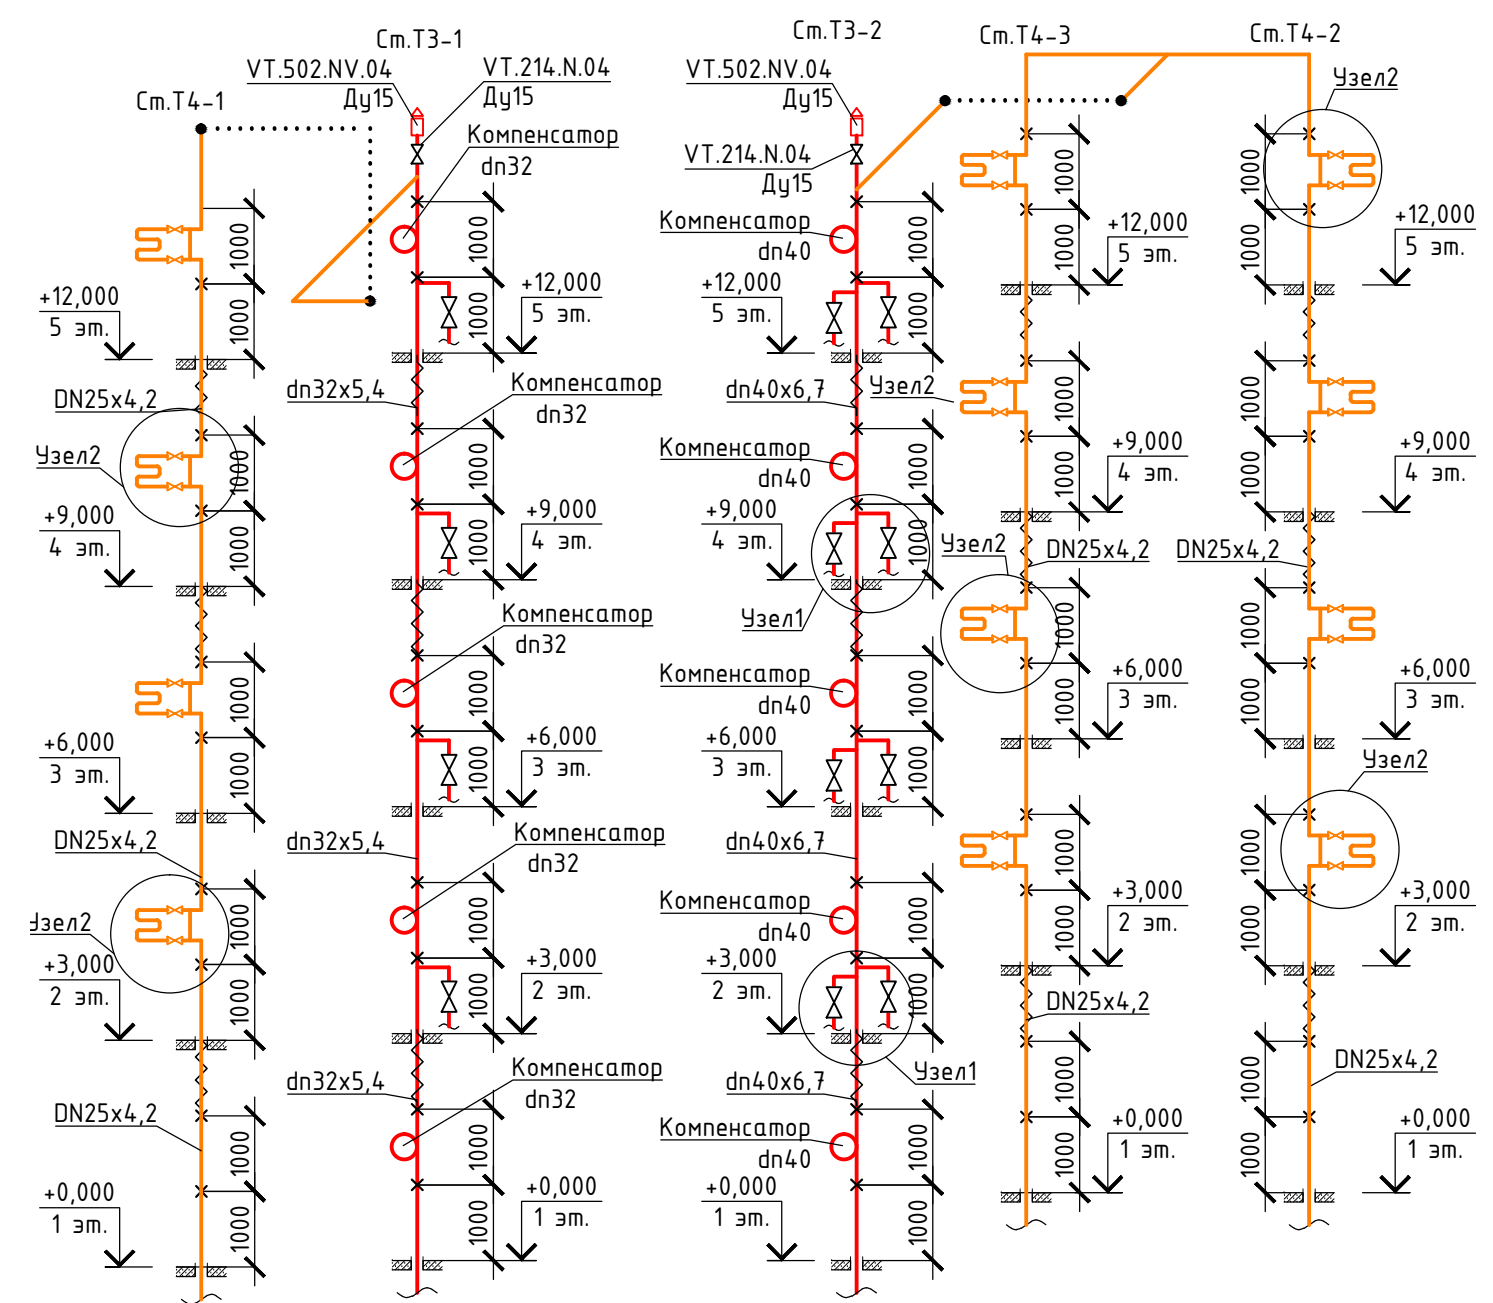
Ст.Т4-1

+12,000
5 эт.

DN25x4,2

Узел2

+9,000
4 эт.

+6,000
3 эт.

DN25x4,2

Узел2

+3,000
2 эт.

DN25x4,2

+0,000
1 эт.

1000 1000 1000 1000 1000 1000 1000 1000 1000 1000

Ст.Т3-1

VT.502.NV.04
Ду15

VT.214.N.04
Ду15

Компенсатор
dn32

+12,000
5 эт.

dn32x5,4

Компенсатор
dn32

+9,000
4 эт.

Компенсатор
dn32

+6,000
3 эт.

dn32x5,4

Компенсатор
dn32

+3,000
2 эт.

dn32x5,4

Компенсатор
dn32

+0,000
1 эт.

1000 1000 1000 1000 1000 1000 1000 1000 1000 1000

Ст.Т3-2

VT.502.NV.04
Ду15

VT.214.N.04
Ду15

Компенсатор
dn40

+12,000
5 эт.

dn40x6,7

Узел2

Компенсатор
dn40

+9,000
4 эт.

Узел1

Компенсатор
dn40

+6,000
3 эт.

dn40x6,7

Компенсатор
dn40

+3,000
2 эт.

Узел1

dn40x6,7

Компенсатор
dn40

+0,000
1 эт.

1000 1000 1000 1000 1000 1000 1000 1000 1000 1000

Ст.Т4-3

+12,000
5 эт.

+9,000
4 эт.

Узел2

DN25x4,2

+6,000
3 эт.

+3,000
2 эт.

DN25x4,2

+0,000
1 эт.

1000 1000 1000 1000 1000 1000 1000 1000 1000 1000

Ст.Т4-2

Узел2

+12,000
5 эт.

+9,000
4 эт.

DN25x4,2

+6,000
3 эт.

Узел2

+3,000
2 эт.

DN25x4,2

+0,000
1 эт.

1000 1000 1000 1000 1000 1000 1000 1000 1000 1000